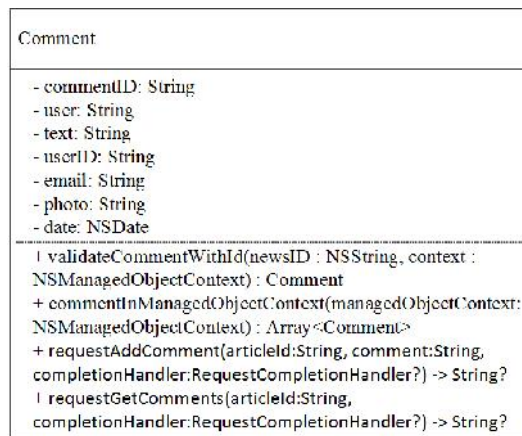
Comment

- commentID: String
- user: String
- text: String
- userID: String
- email: String
- photo: String
- date: NSDate

+ validateCommentWithId(newsID : NSString, context : NSManagedObjectContext) : Comment
+ commentInManagedObjectContext(managedObjectContext: NSManagedObjectContext) : Array<Comment>
+ requestAddComment(articleId:String, comment:String, completionHandler:RequestCompletionHandler?) -> String?
+ requestGetComments(articleId:String, completionHandler:RequestCompletionHandler?) -> String?